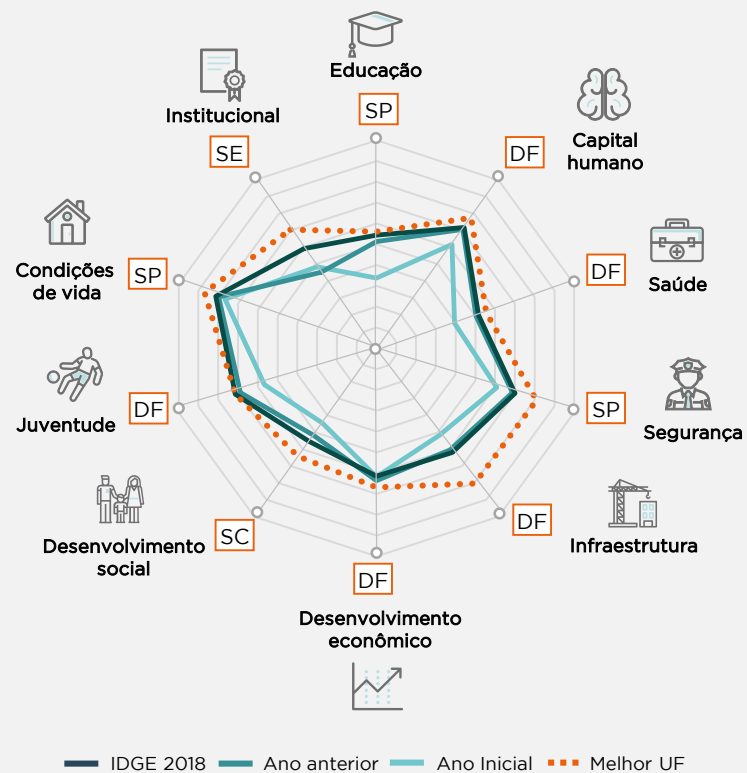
Educação
SP
Capital humano
DF
Saúde
DF
Segurança
SP
Infraestrutura
DF
Desenvolvimento econômico
DF
Desenvolvimento social
SC
Juventude
DF
Condições de vida
SP
Institucional
SE

IDGE 2018 Ano anterior Ano Inicial Melhor UF